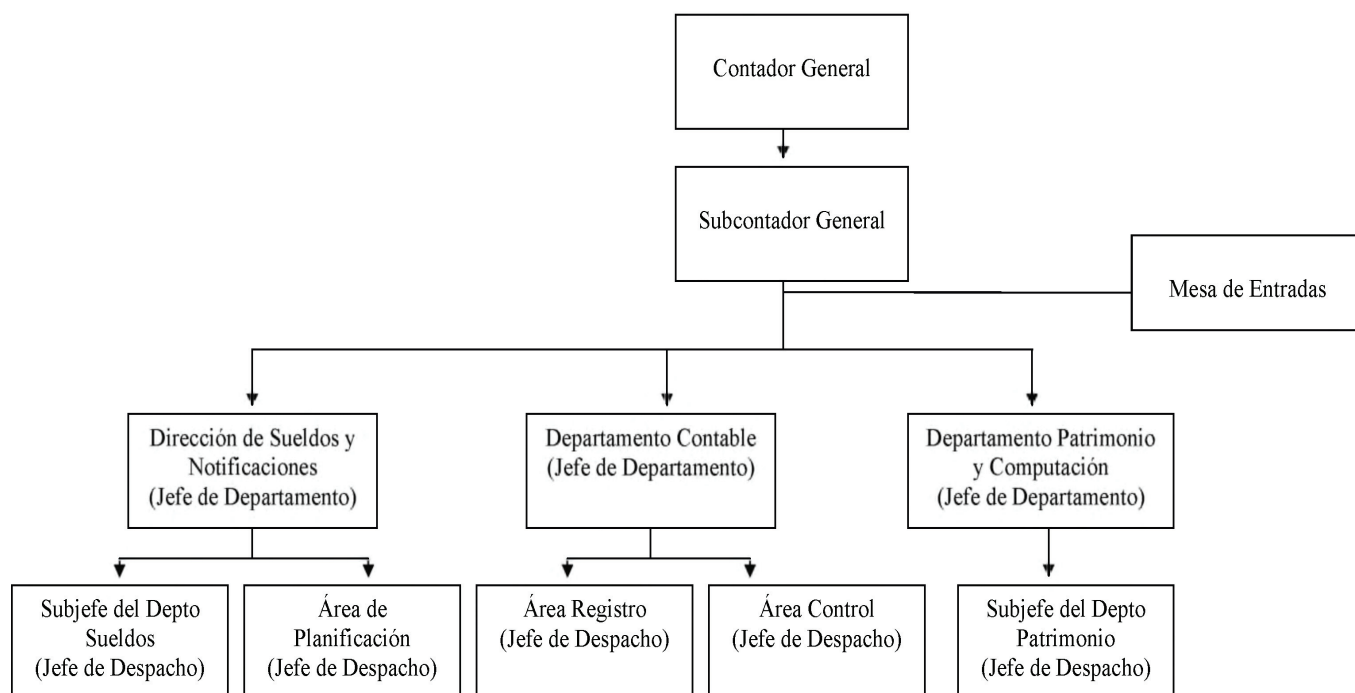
Contador General

Subcontador General

Mesa de Entradas

Dirección de Sueldos y Notificaciones (Jefe de Departamento)

Departamento Contable (Jefe de Departamento)

Departamento Patrimonio y Computación (Jefe de Departamento)

Subjefe del Depto Sueldos (Jefe de Despacho)

Área de Planificación (Jefe de Despacho)

Área Registro (Jefe de Despacho)

Área Control (Jefe de Despacho)

Subjefe del Depto Patrimonio (Jefe de Despacho)